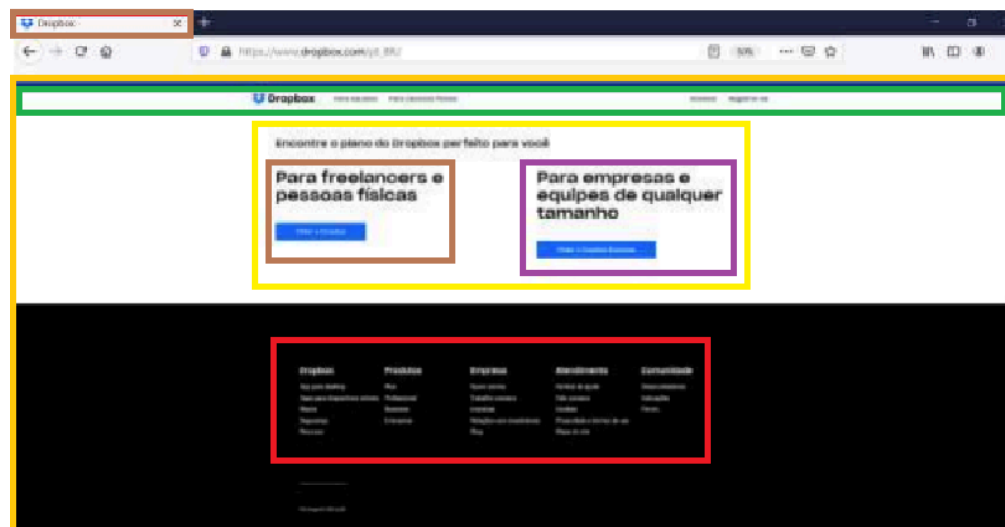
Dropbox

https://www.dropbox.com/pt_BR/

50%

Dropbox

Encontre o plano do Dropbox perfeito para você

Para freelancers e pessoas físicas

Para empresas e equipes de qualquer tamanho

Dropbox

Produtos

Empresa

Atendimento

Comunidade